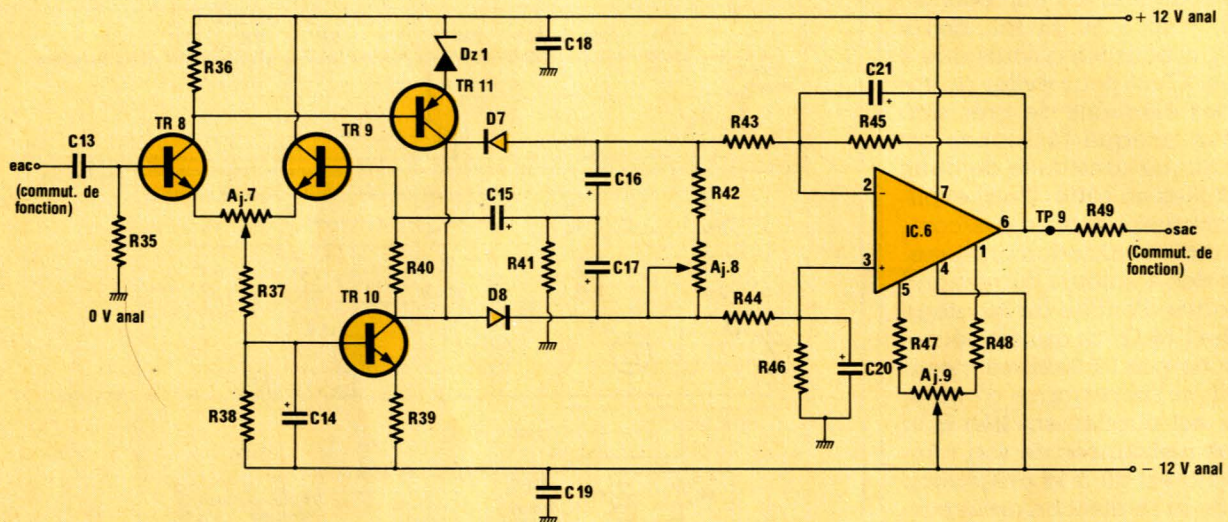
+ 12 V anal

Dz 1

C18

R36

TR 11

C21

TR 8

TR 9

D7

R43

R45

C13

eac

(commut. de fonction)

C16

2

7

Aj.7

C15

R42

6

TP 9

R49

sac

R35

IC.6

R41

C17

Aj.8

3

1

(Commut. de fonction)

R40

4

5

R37

TR 10

D8

R44

0 V anal

R47

R48

R46

C20

Aj.9

R38

C14

R39

– 12 V anal

C19